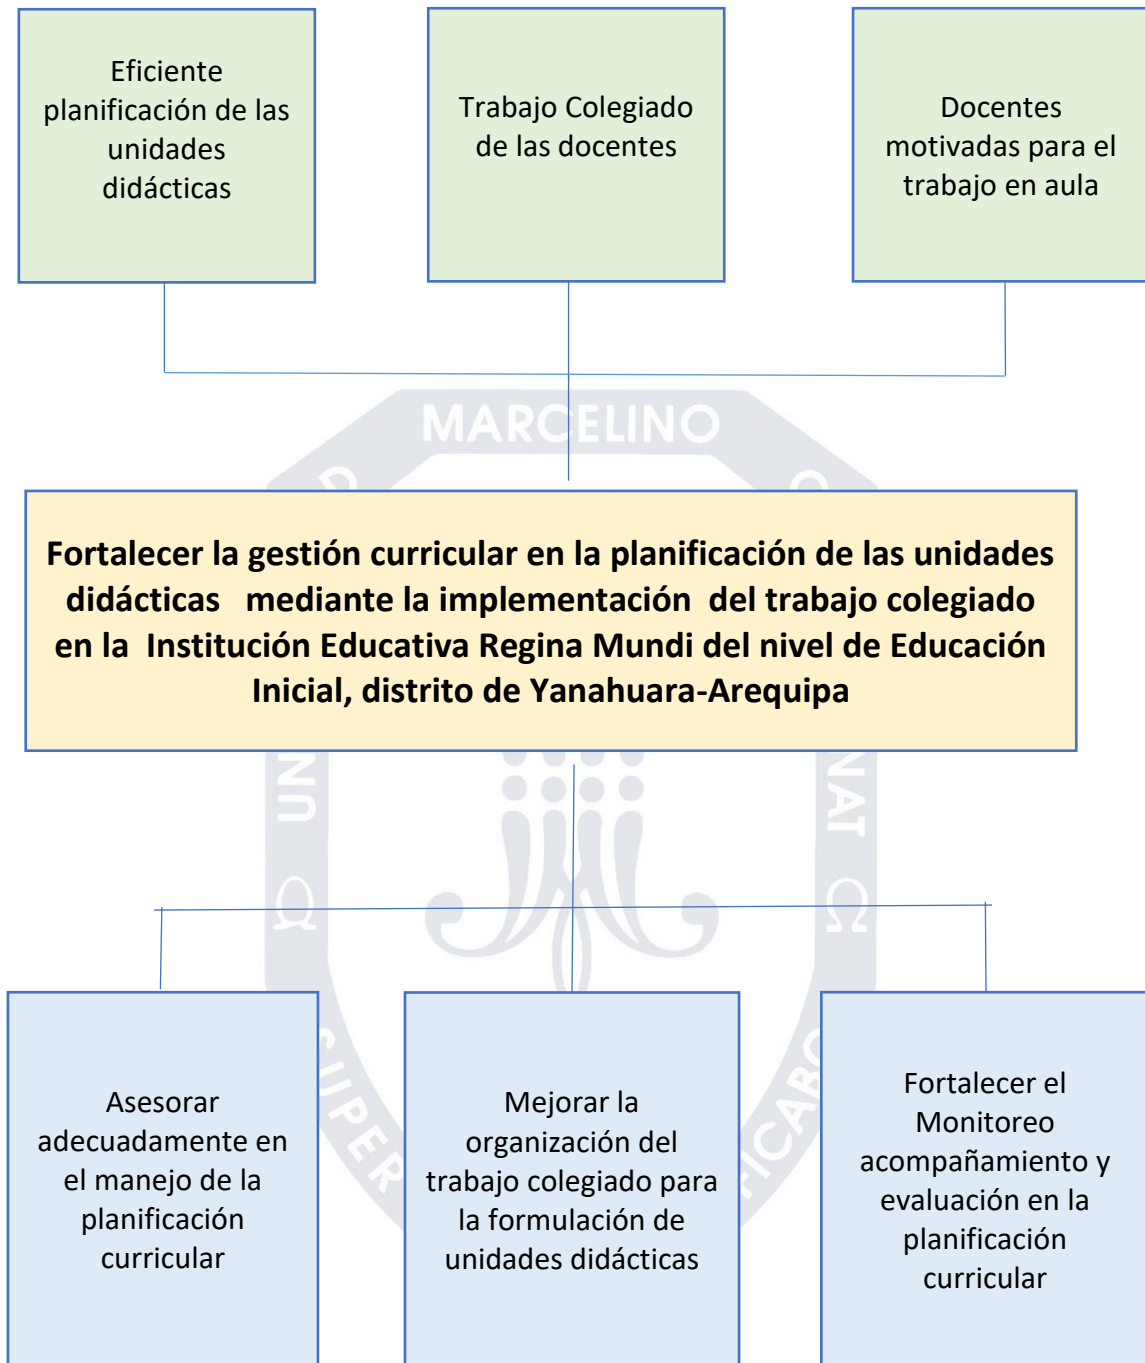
Eficiente planificación de las unidades didácticas

Trabajo Colegiado de las docentes

Docentes motivadas para el trabajo en aula

MARCELINO

Fortalecer la gestión curricular en la planificación de las unidades didácticas mediante la implementación del trabajo colegiado en la Institución Educativa Regina Mundi del nivel de Educación Inicial, distrito de Yanahuara-Arequipa

Asesorar adecuadamente en el manejo de la planificación curricular

Mejorar la organización del trabajo colegiado para la formulación de unidades didácticas

Fortalecer el Monitoreo acompañamiento y evaluación en la planificación curricular